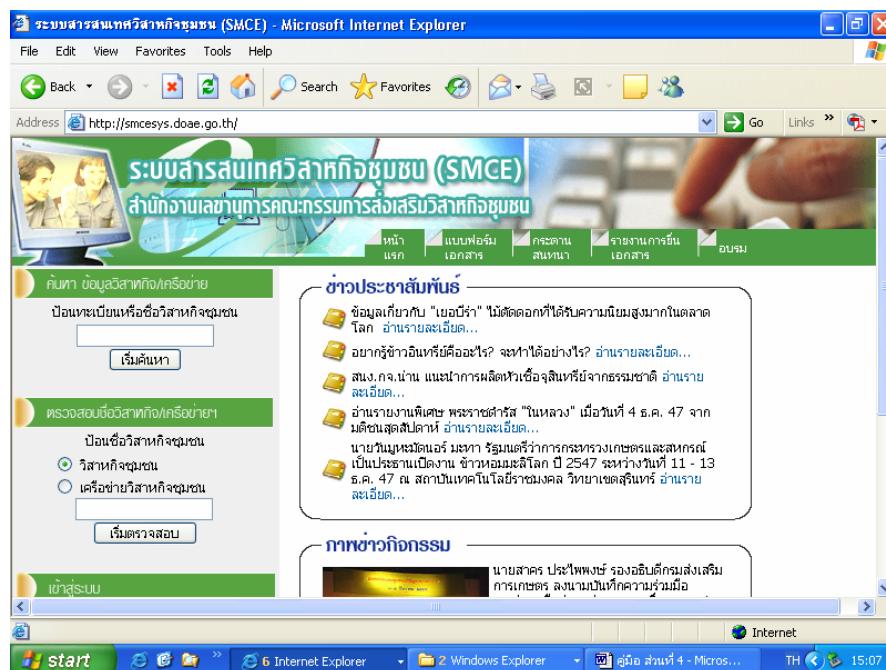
ระบบสารสนเทศวิสาหกิจชุมชน (SMCE) - Microsoft Internet Explorer

File Edit View Favorites Tools Help

Back Search Favorites

Address http://smcesys.doae.go.th/ Go Links

ระบบสารสนเทศวิสาหกิจชุมชน (SMCE)
สำนักงานเลขานุการคณะกรรมการส่งเสริมวิสาหกิจชุมชน

หน้าแรก | แบบฟอร์มเอกสาร | กระดานสนทนา | รายงานการยื่นเอกสาร | อบรม

ค้นหา ข้อมูลวิสาหกิจ/เครือข่าย

ป้อนทะเบียนหรือชื่อวิสาหกิจชุมชน

เริ่มค้นหา

ตรวจสอบชื่อวิสาหกิจ/เครือข่ายฯ

ป้อนชื่อวิสาหกิจชุมชน

วิสาหกิจชุมชน

เครือข่ายวิสาหกิจชุมชน

เริ่มตรวจสอบ

เข้าสู่ระบบ

ข่าวประชาสัมพันธ์

ข้อมูลเกี่ยวกับ "เยอบีร่า" ไม้ตัดดอกที่ได้รับความนิยมสูงมากในตลาดโลก อ่านรายละเอียด...

อยากรู้ข้าวอินทรีย์คืออะไร? จะทำได้อย่างไร? อ่านรายละเอียด...

สนง.กจ.น่าน แนะนำการผลิตหัวเชื้อจุลินทรีย์จากธรรมชาติ อ่านรายละเอียด...

อ่านรายงานพิเศษ พระราชดำรัส "ในหลวง" เมื่อวันที่ 4 ธ.ค. 47 จากมติชนสุดสัปดาห์ อ่านรายละเอียด...

นายวันมูหะมัดนอร์ มะทา รัฐมนตรีว่าการกระทรวงเกษตรและสหกรณ์ เป็นประธานเปิดงาน ข้าวหอมมะลิโลก ปี 2547 ระหว่างวันที่ 11 - 13 ธ.ค. 47 ณ สถาบันเทคโนโลยีราชมงคล วิทยาเขตสุรินทร์ อ่านรายละเอียด...

ภาพข่าวกิจกรรม

นายสาคร ประไพพงษ์ รองอธิบดีกรมส่งเสริมการเกษตร ลงนามบันทึกความร่วมมือ

Internet

start | 6 Internet Explorer | 2 Windows Explorer | คู่มือ ส่วนที่ 4 - Micros... | TH | 15:07